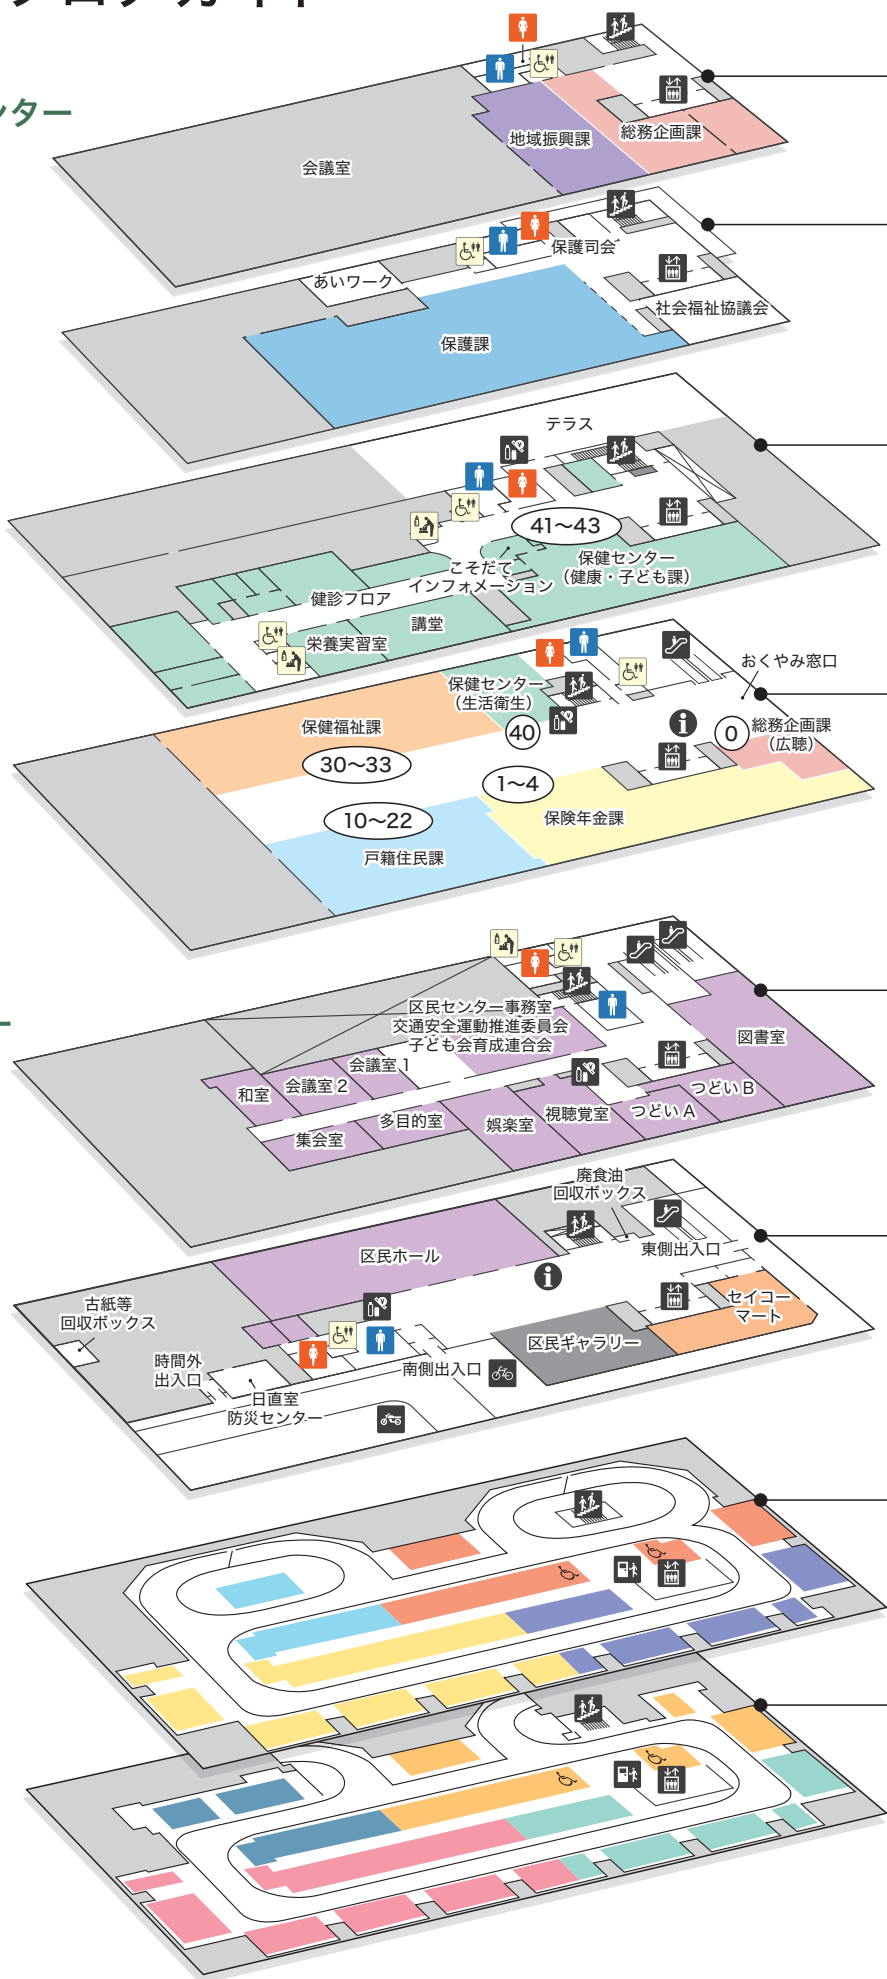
ンター

会議室
地域振興課
総務企画課

あいワーク
保護司会
社会福祉協議会
保護課

テラス
41～43
こそだて
インフォメーション
保健センター
（健康・子ども課）
健診フロア
栄養実習室
講堂

おくやみ窓口
保健センター
（生活衛生）
40
0
総務企画課
（広聴）
保健福祉課
30～33
1～4
10～22
保険年金課
戸籍住民課

区民センター事務室
交通安全運動推進委員会
子ども会育成連合会
会議室 1
和室
会議室 2
図書室
つどい B
つどい A
視聴覚室
多目的室
娯楽室
集会室

廃食油
回収ボックス
東側出入口
区民ホール
セイコー
マート
古紙等
回収ボックス
区民ギャラリー
時間外
出入口
南側出入口
日直室
防災センター